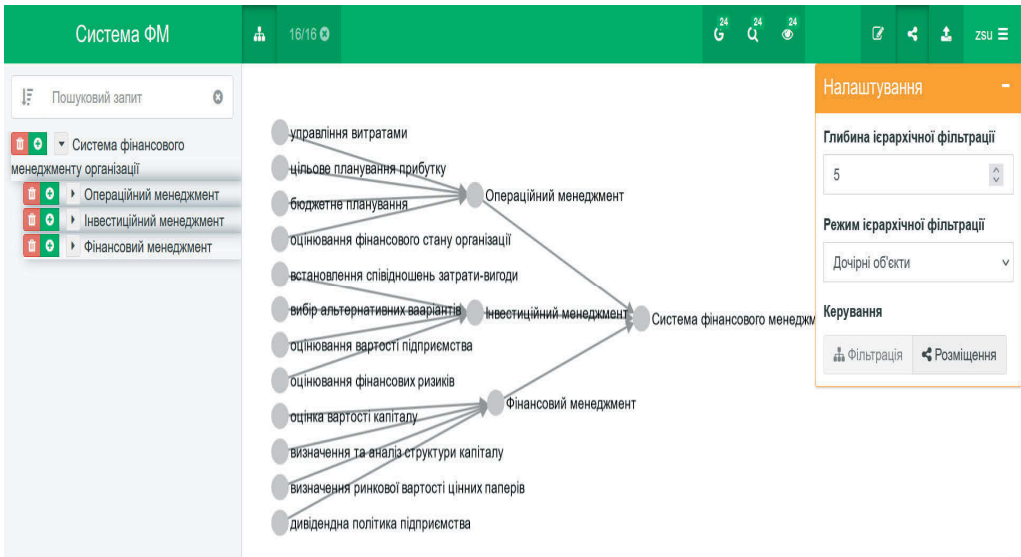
Система ФМ

16/16

24 24 24

zsu

Пошуковий запит

Система фінансового менеджменту організації

Операційний менеджмент

Інвестиційний менеджмент

Фінансовий менеджмент

управління витратами

цільове планування прибутку

бюджетне планування

оцінювання фінансового стану організації

встановлення співвідношень затрати-вигоди

вибір альтернативних ваааріантів

оцінювання вартості підприємства

оцінювання фінансових ризиків

оцінка вартості капіталу

визначення та аналіз структури капіталу

визначення ринкової вартості цінних паперів

дивідендна політика підприємства

Операційний менеджмент

Інвестиційний менеджмент

Фінансовий менеджмент

Система фінансового менеджм

Налаштування

Глибина ієрархічної фільтрації

5

Режим ієрархічної фільтрації

Дочірні об'єкти

Керування

Фільтрація

Розміщення